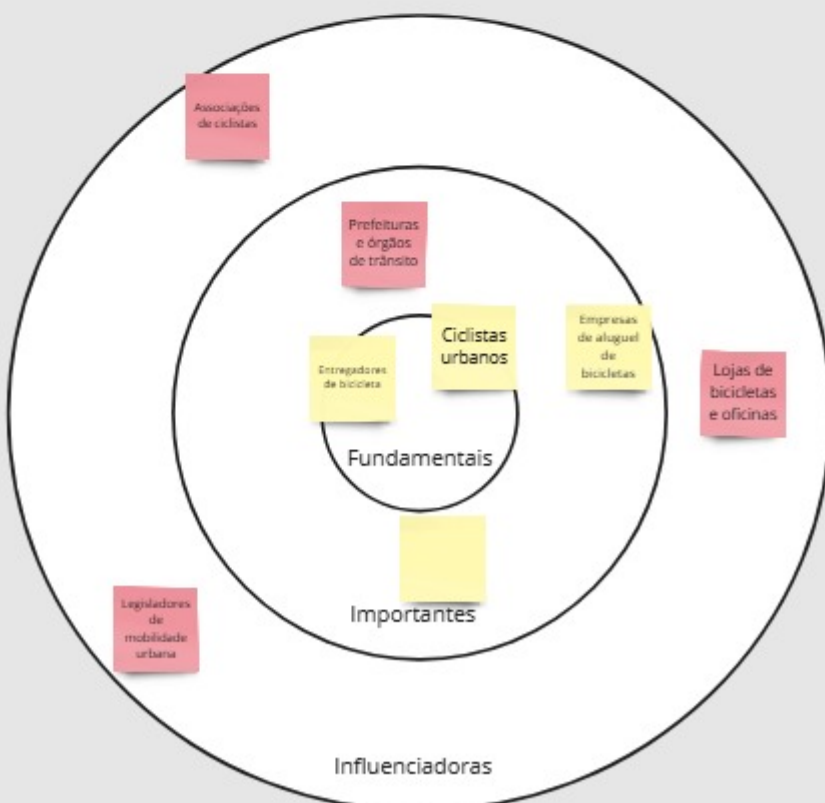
Associações de ciclistas

Prefeituras e órgãos de trânsito

Ciclistas urbanos

Entregadores de bicicleta

Empresas de aluguel de bicicletas

Lojas de bicicletas e oficinas

Fundamentais

Legisladores de mobilidade urbana

Importantes

Influenciadoras